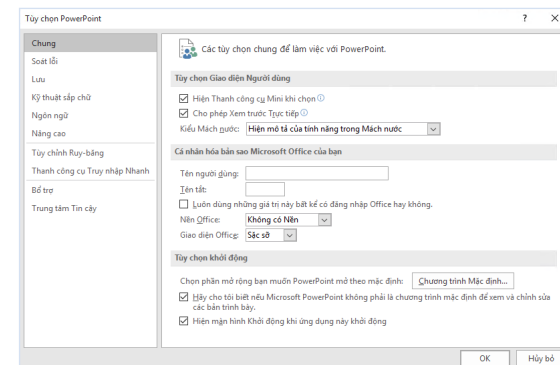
Tùy chọn PowerPoint
? ✕

Chung
Soát lỗi
Lưu
Kỹ thuật sắp chữ
Ngôn ngữ
Nâng cao
Tùy chỉnh Ruy-băng
Thanh công cụ Truy nhập Nhanh
Bổ trợ
Trung tâm Tin cậy

Các tùy chọn chung để làm việc với PowerPoint.

Tùy chọn Giao diện Người dùng

☑ Hiện Thanh công cụ Mini khi chọn ⓘ
☑ Cho phép Xem trước Trực tiếp ⓘ
Kiểu Mách nước: Hiện mô tả của tính năng trong Mách nước

Cá nhân hóa bản sao Microsoft Office của bạn

Tên người dùng:
Tên tắt:
☐ Luôn dùng những giá trị này bất kể có đăng nhập Office hay không.
Nền Office: Không có Nền
Giao diện Office: Sặc sỡ

Tùy chọn khởi động

Chọn phần mở rộng bạn muốn PowerPoint mở theo mặc định: Chương trình Mặc định...
☑ Hãy cho tôi biết nếu Microsoft PowerPoint không phải là chương trình mặc định để xem và chỉnh sửa các bản trình bày.
☑ Hiện màn hình Khởi động khi ứng dụng này khởi động

OK Hủy bỏ